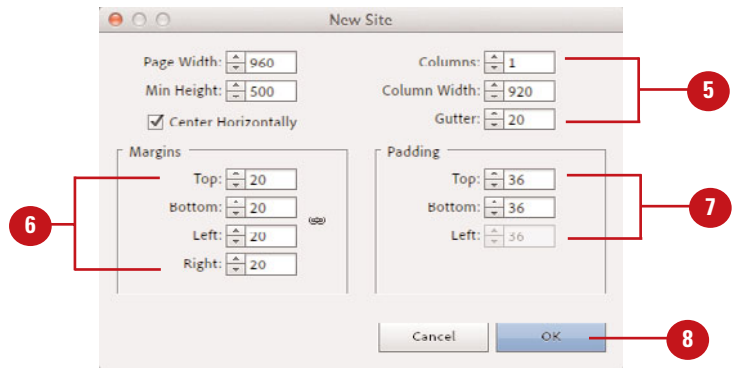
New Site

Page Width: 960
Min Height: 500
Center Horizontally

Columns: 1
Column Width: 920
Gutter: 20

5

Margins
Top: 20
Bottom: 20
Left: 20
Right: 20

6

Padding
Top: 36
Bottom: 36
Left: 36

7

Cancel
OK

8